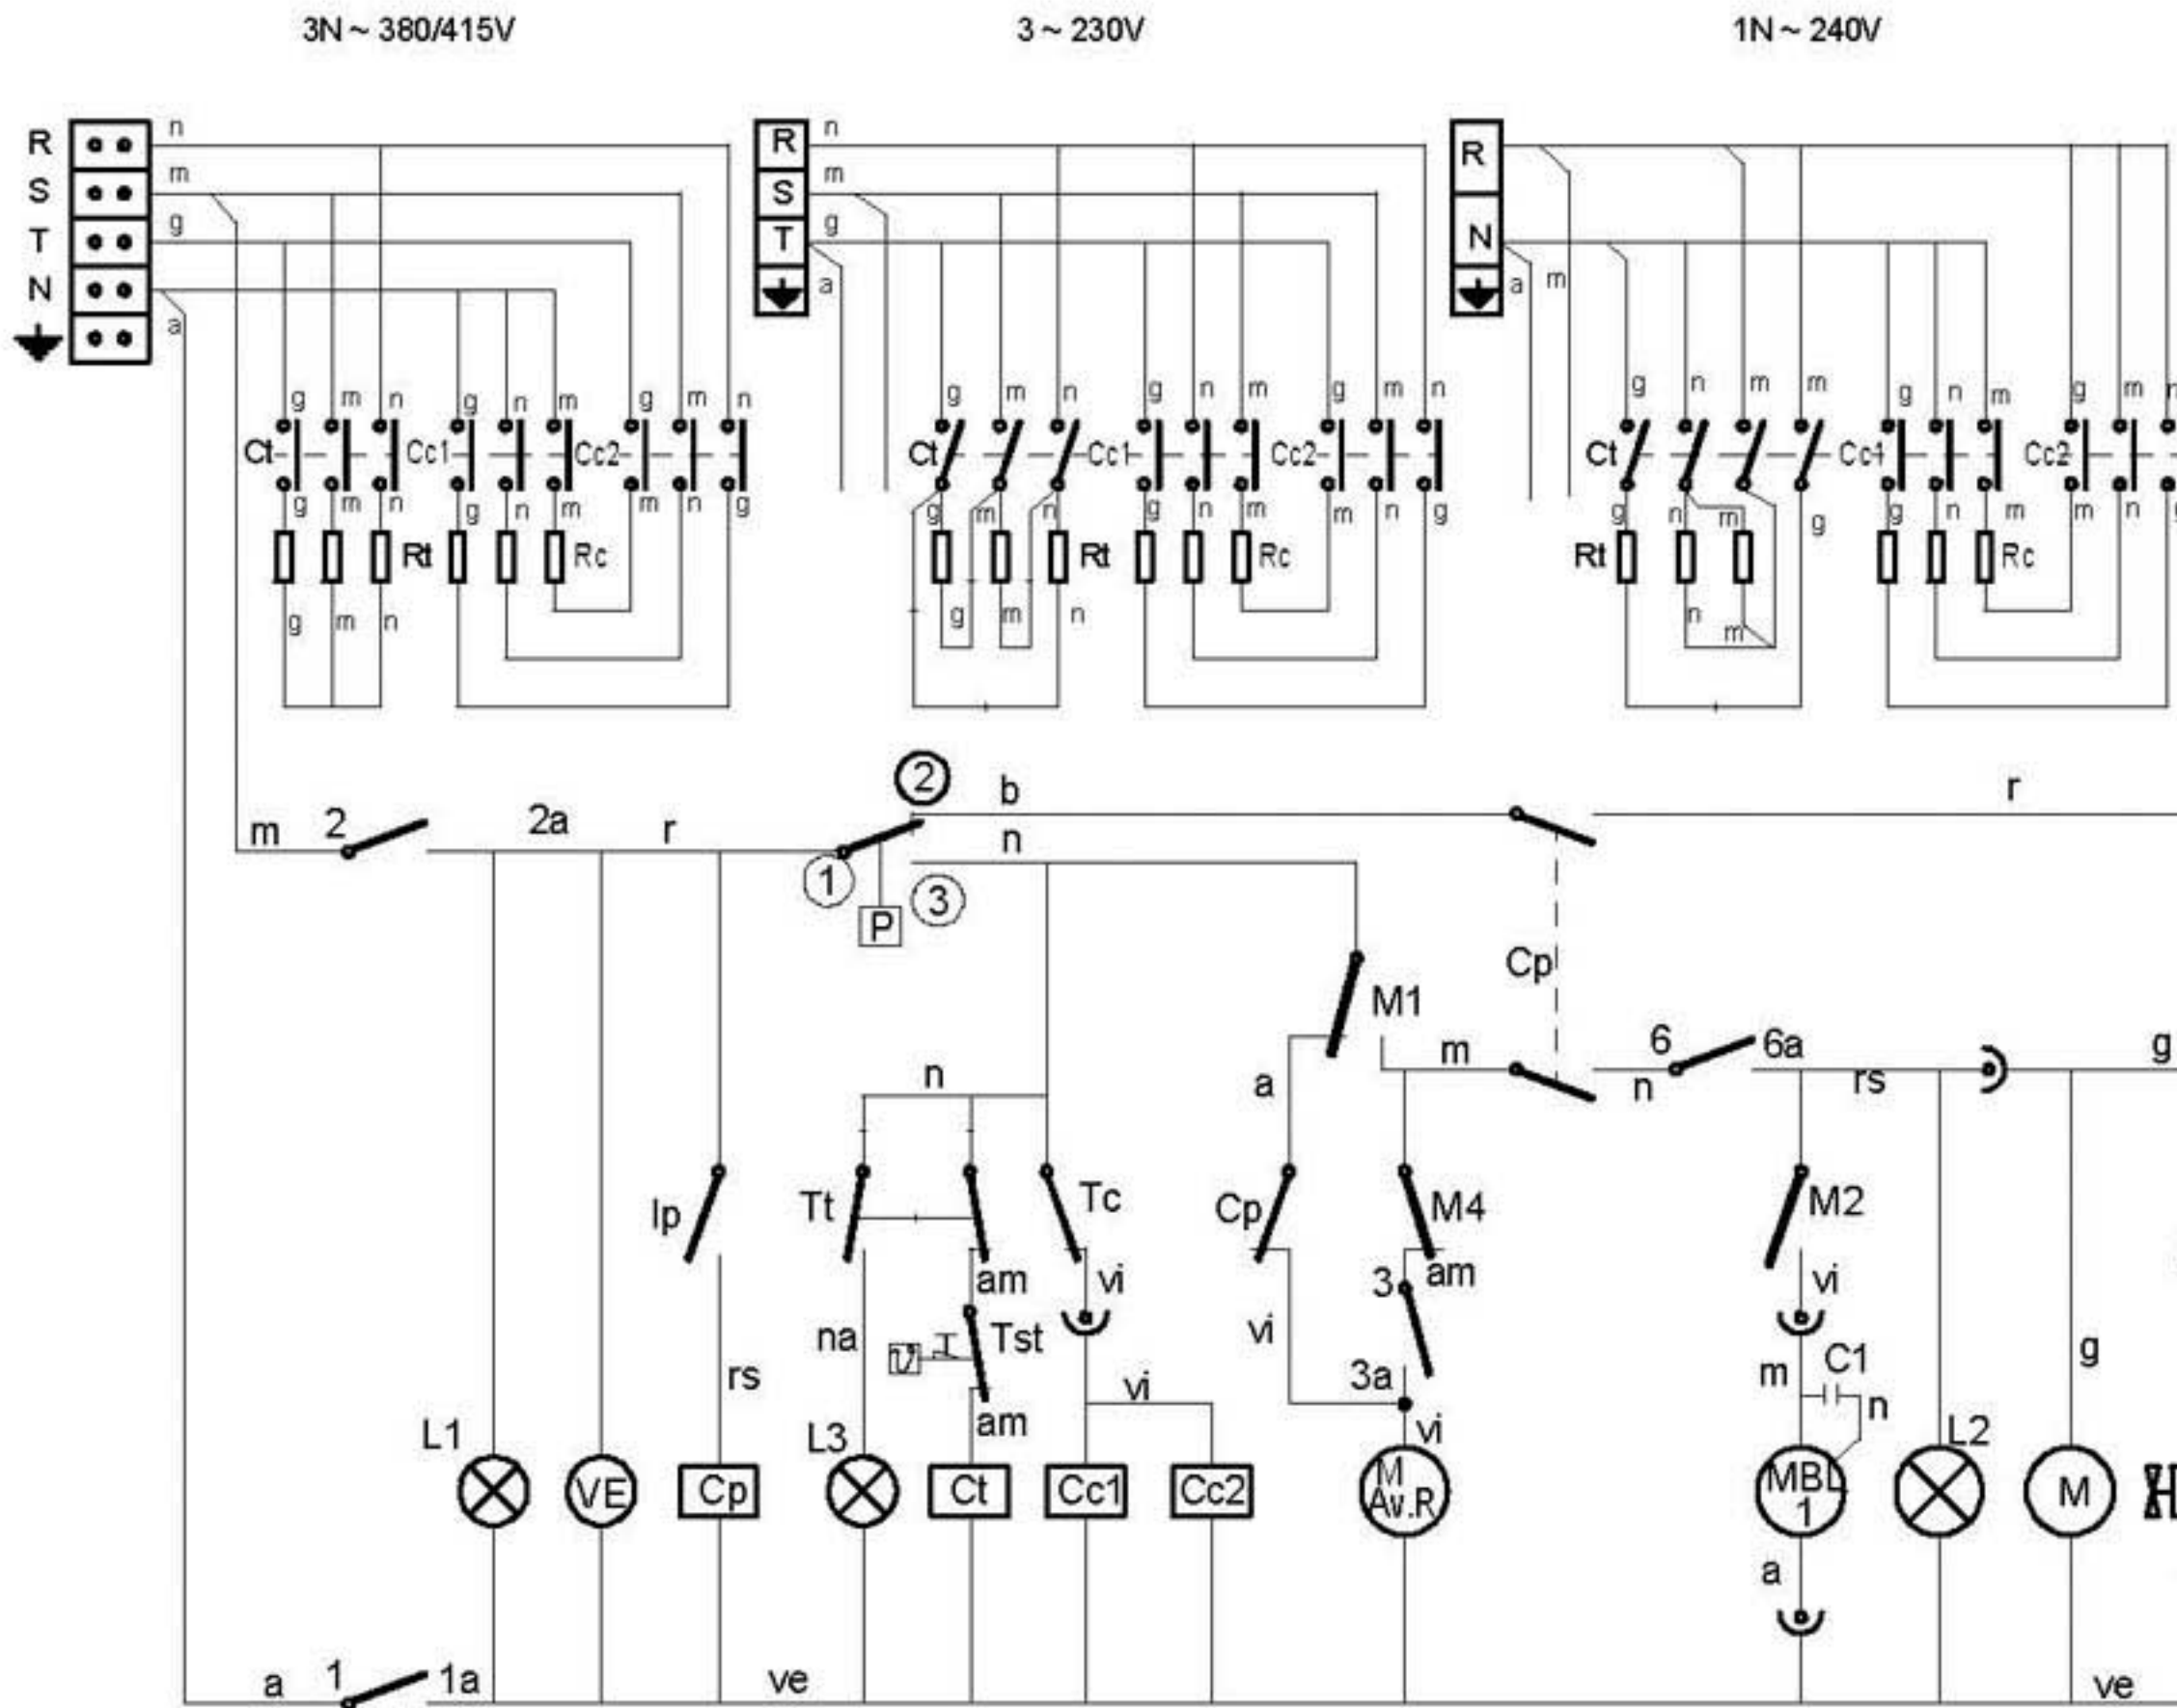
3N ~ 380/415V

3 ~ 230V

1N ~ 240V

R S T N

n m g a

g m n g n m g m n

Ct Cc1 Cc2

g m n g n m m n g

Rt Rc

g m n

R S T

n m g a

g m n g n m g m n

Ct Cc1 Cc2

g m n g n m m n g

Rt Rc

g m n

R N

a m

g n m m g n m g m

Ct Cc1 Cc2

g n m g g n m m n

Rt Rc

n m

m 2 2a r ① ② ③ b n P r

Cp

M1

m 6 6a n rs g

a

Ip Tt Tc Cp M4 M2

n

am vi 3 am vi

na Tst vi 3a m C1 n g

rs am vi vi

L1 L3 L2

VE Cp Ct Cc1 Cc2 M Av.R MBL 1 M

a

a 1 1a ve ve